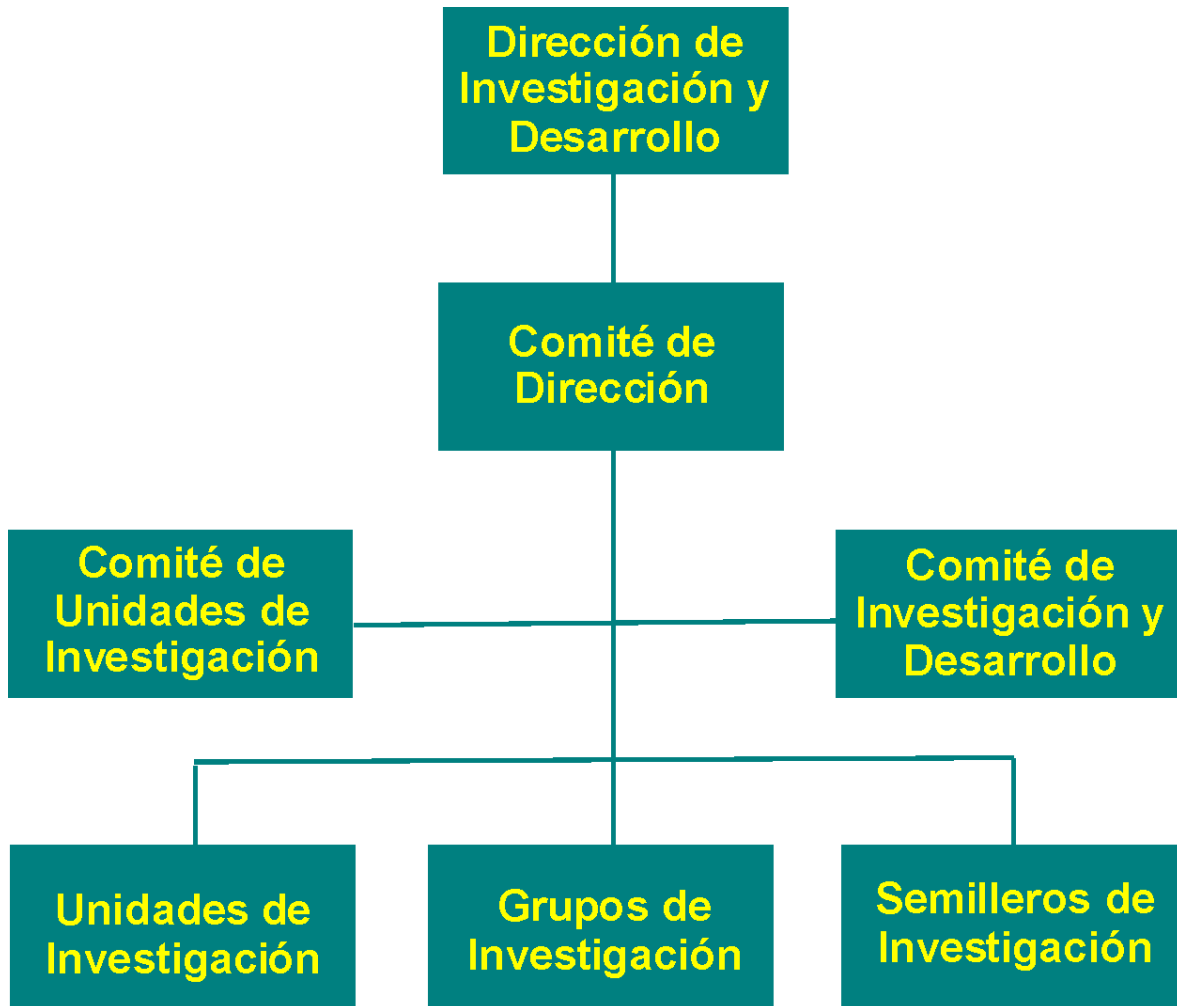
Dirección de Investigación y Desarrollo

Comité de Dirección

Comité de Unidades de Investigación

Comité de Investigación y Desarrollo

Unidades de Investigación

Grupos de Investigación

Semilleros de Investigación